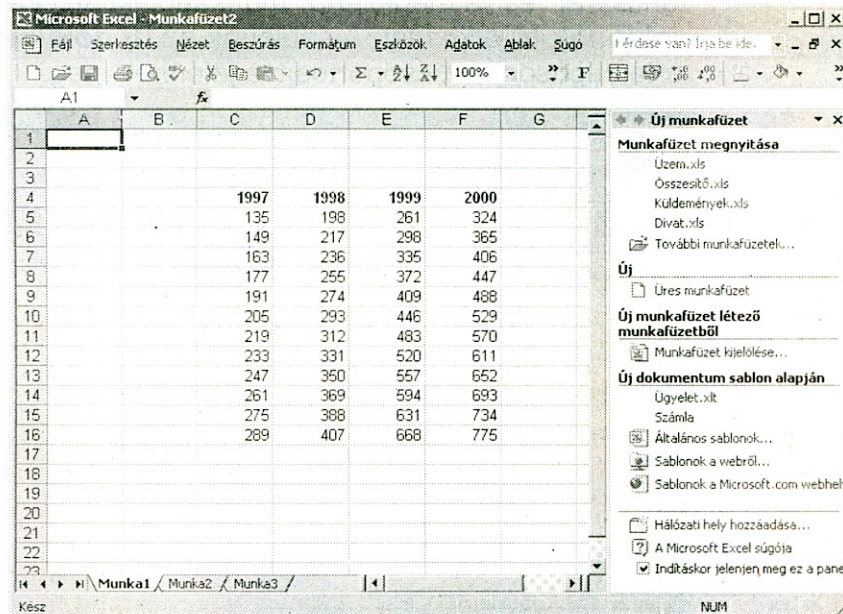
Microsoft Excel - Munkafüzet2

Fájl Szerkesztés Nézet Beszúrás Formátum Eszközök Adatok Ablak Súgó Kérdése van? Írja be ide.

100% F

A1 $f_x$

|  | A | B | C | D | E | F | G |
|---|---|---|---|---|---|---|---|
| 1 |  |  |  |  |  |  |  |
| 2 |  |  |  |  |  |  |  |
| 3 |  |  |  |  |  |  |  |
| 4 |  |  | 1997 | 1998 | 1999 | 2000 |  |
| 5 |  |  | 135 | 198 | 261 | 324 |  |
| 6 |  |  | 149 | 217 | 298 | 365 |  |
| 7 |  |  | 163 | 236 | 335 | 406 |  |
| 8 |  |  | 177 | 255 | 372 | 447 |  |
| 9 |  |  | 191 | 274 | 409 | 488 |  |
| 10 |  |  | 205 | 293 | 446 | 529 |  |
| 11 |  |  | 219 | 312 | 483 | 570 |  |
| 12 |  |  | 233 | 331 | 520 | 611 |  |
| 13 |  |  | 247 | 350 | 557 | 652 |  |
| 14 |  |  | 261 | 369 | 594 | 693 |  |
| 15 |  |  | 275 | 388 | 631 | 734 |  |
| 16 |  |  | 289 | 407 | 668 | 775 |  |
| 17 |  |  |  |  |  |  |  |
| 18 |  |  |  |  |  |  |  |
| 19 |  |  |  |  |  |  |  |
| 20 |  |  |  |  |  |  |  |
| 21 |  |  |  |  |  |  |  |
| 22 |  |  |  |  |  |  |  |
| 23 |  |  |  |  |  |  |  |

Munka1 Munka2 Munka3

Kész NUM

Új munkafüzet

Munkafüzet megnyitása
Üzem.xls
Összesítő.xls
Küldemények.xls
Divat.xls
További munkafüzetek...

Új
Üres munkafüzet

Új munkafüzet létező munkafüzetből
Munkafüzet kijelölése...

Új dokumentum sablon alapján
Ügyelet.xlt
Számla
Általános sablonok...
Sablonok a webről...
Sablonok a Microsoft.com webhel

Hálózati hely hozzáadása...
A Microsoft Excel súgója
Indításkor jelenjen meg ez a pane